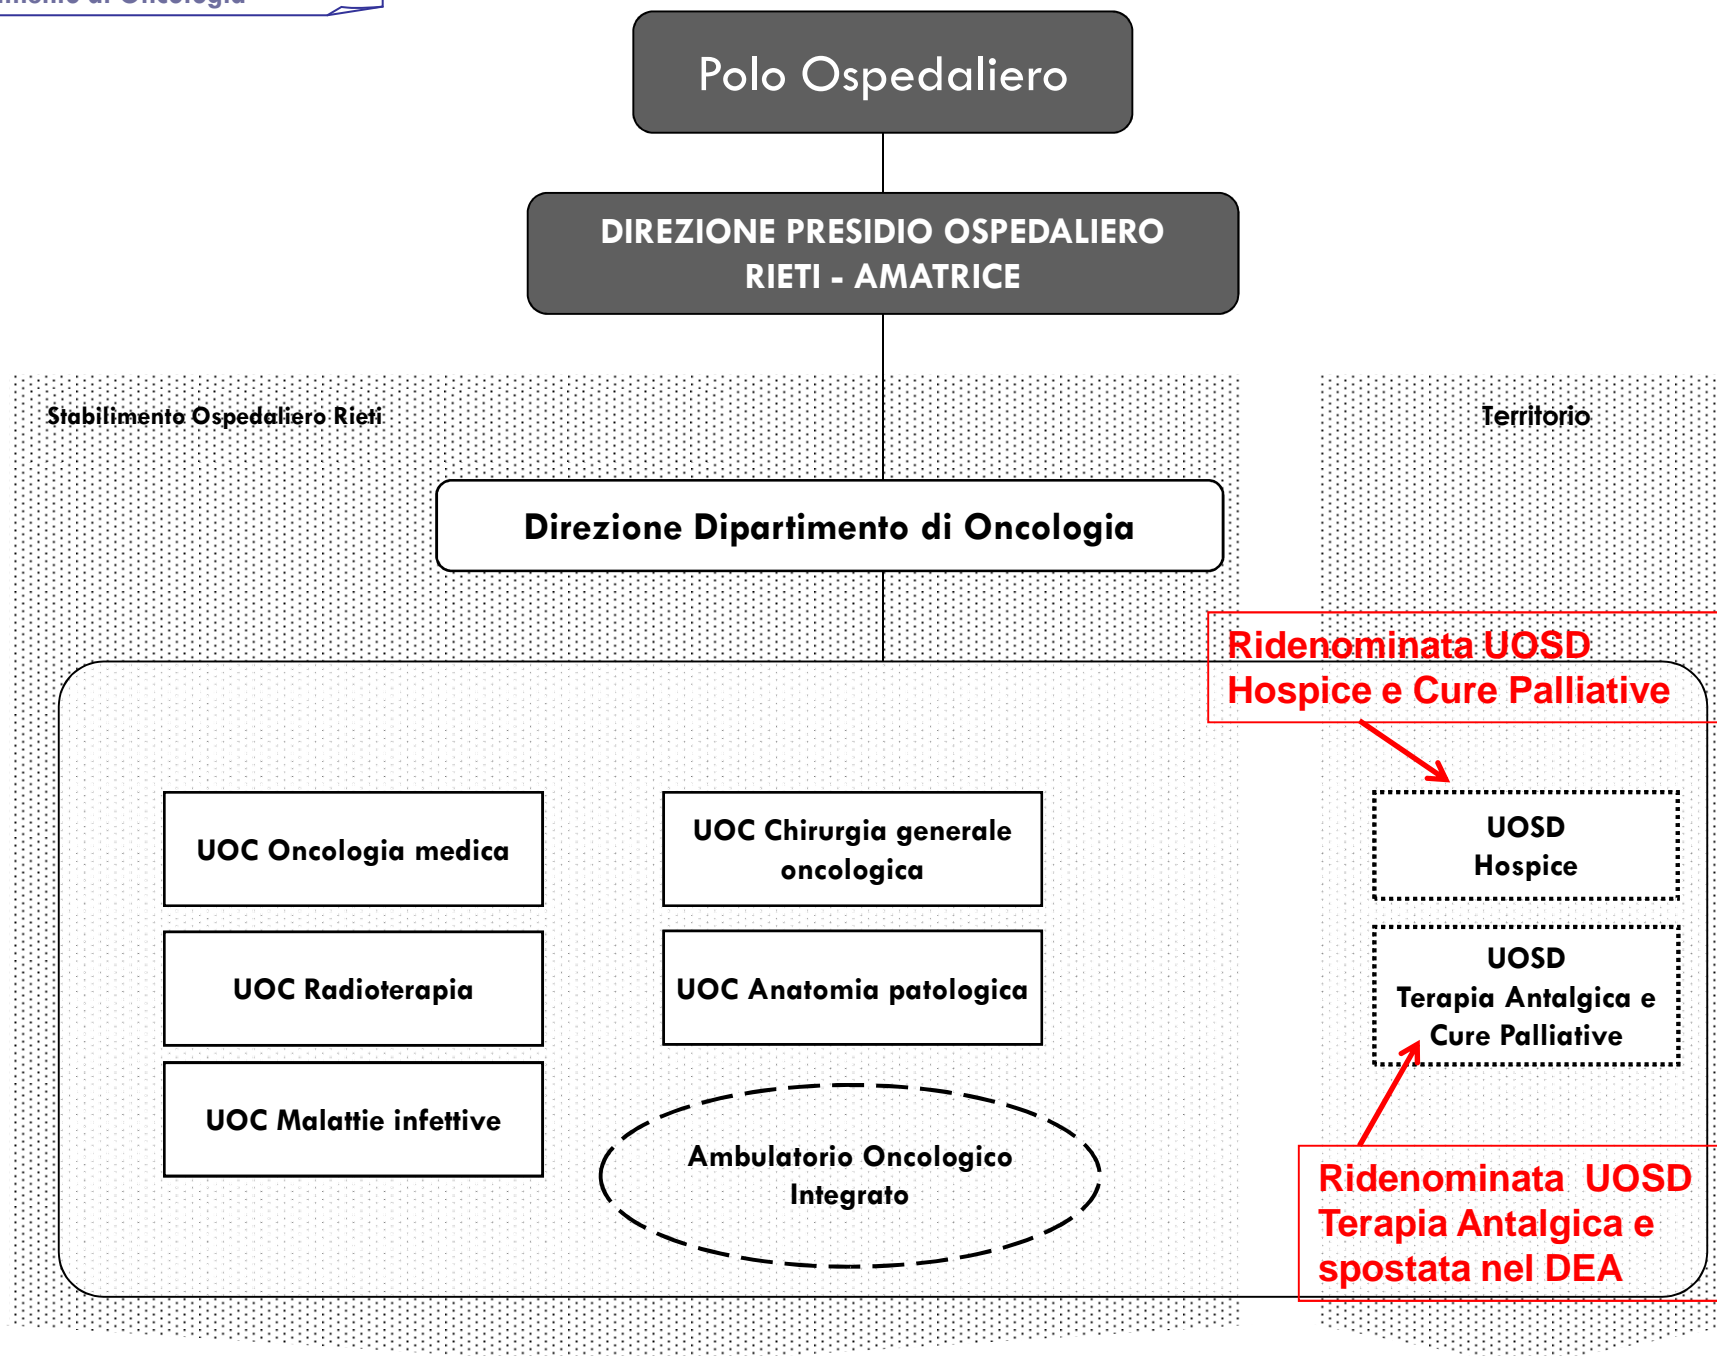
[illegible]

Polo Ospedaliero

DIREZIONE PRESIDIO OSPEDALIERO RIETI - AMATRICE

Stabilimento Ospedaliero Rieti

Territorio

Direzione Dipartimento di Oncologia

Ridenominata UOSD Hospice e Cure Palliative

UOC Oncologia medica

UOC Chirurgia generale oncologica

UOSD Hospice

UOC Radioterapia

UOC Anatomia patologica

UOSD Terapia Antalgica e Cure Palliative

UOC Malattie infettive

Ambulatorio Oncologico Integrato

Ridenominata UOSD Terapia Antalgica e spostata nel DEA